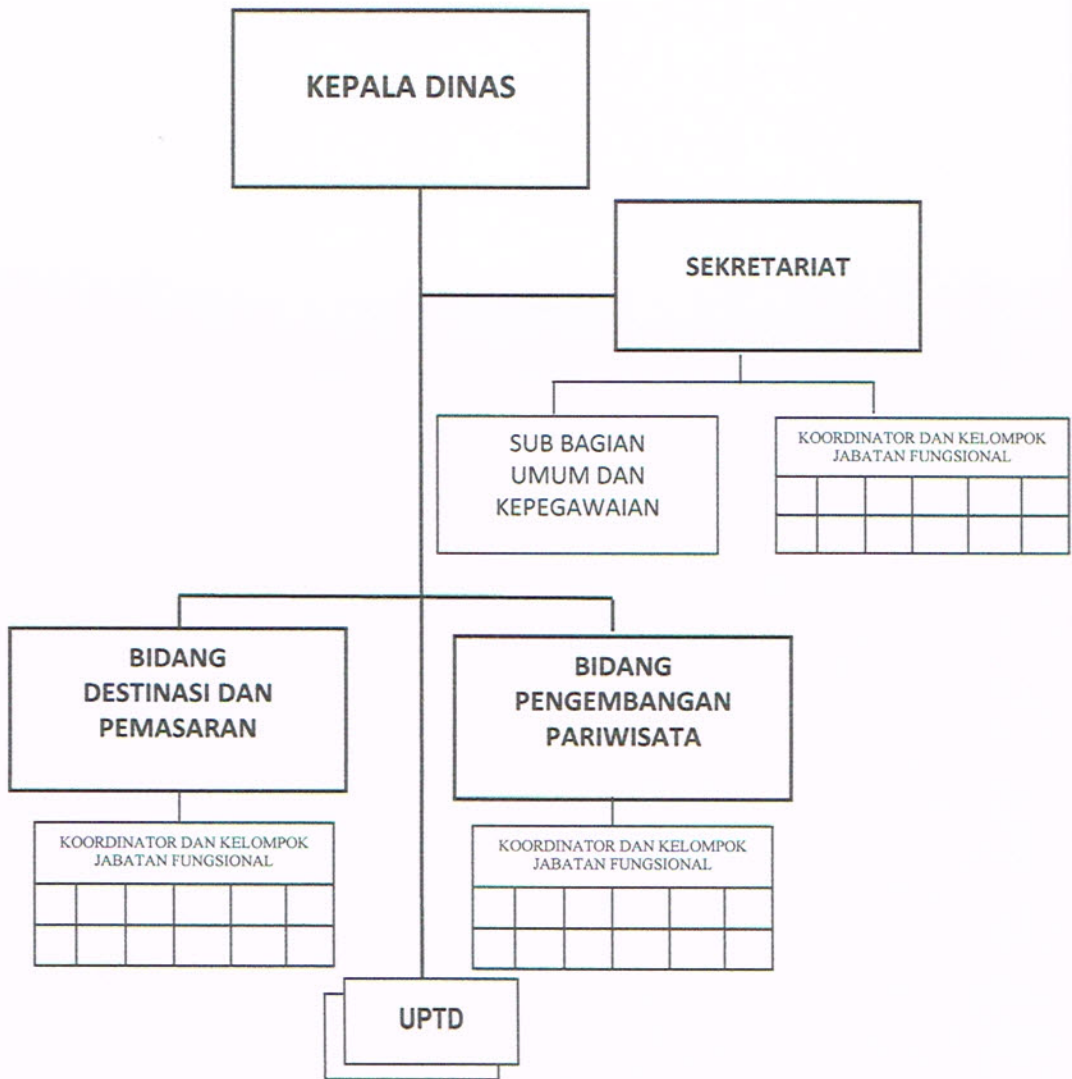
KEPALA DINAS

SEKRETARIAT

SUB BAGIAN UMUM DAN KEPEGAWAIAN

KOORDINATOR DAN KELOMPOK JABATAN FUNGSIONAL

BIDANG DESTINASI DAN PEMASARAN

KOORDINATOR DAN KELOMPOK JABATAN FUNGSIONAL

BIDANG PENGEMBANGAN PARIWISATA

KOORDINATOR DAN KELOMPOK JABATAN FUNGSIONAL

UPTD